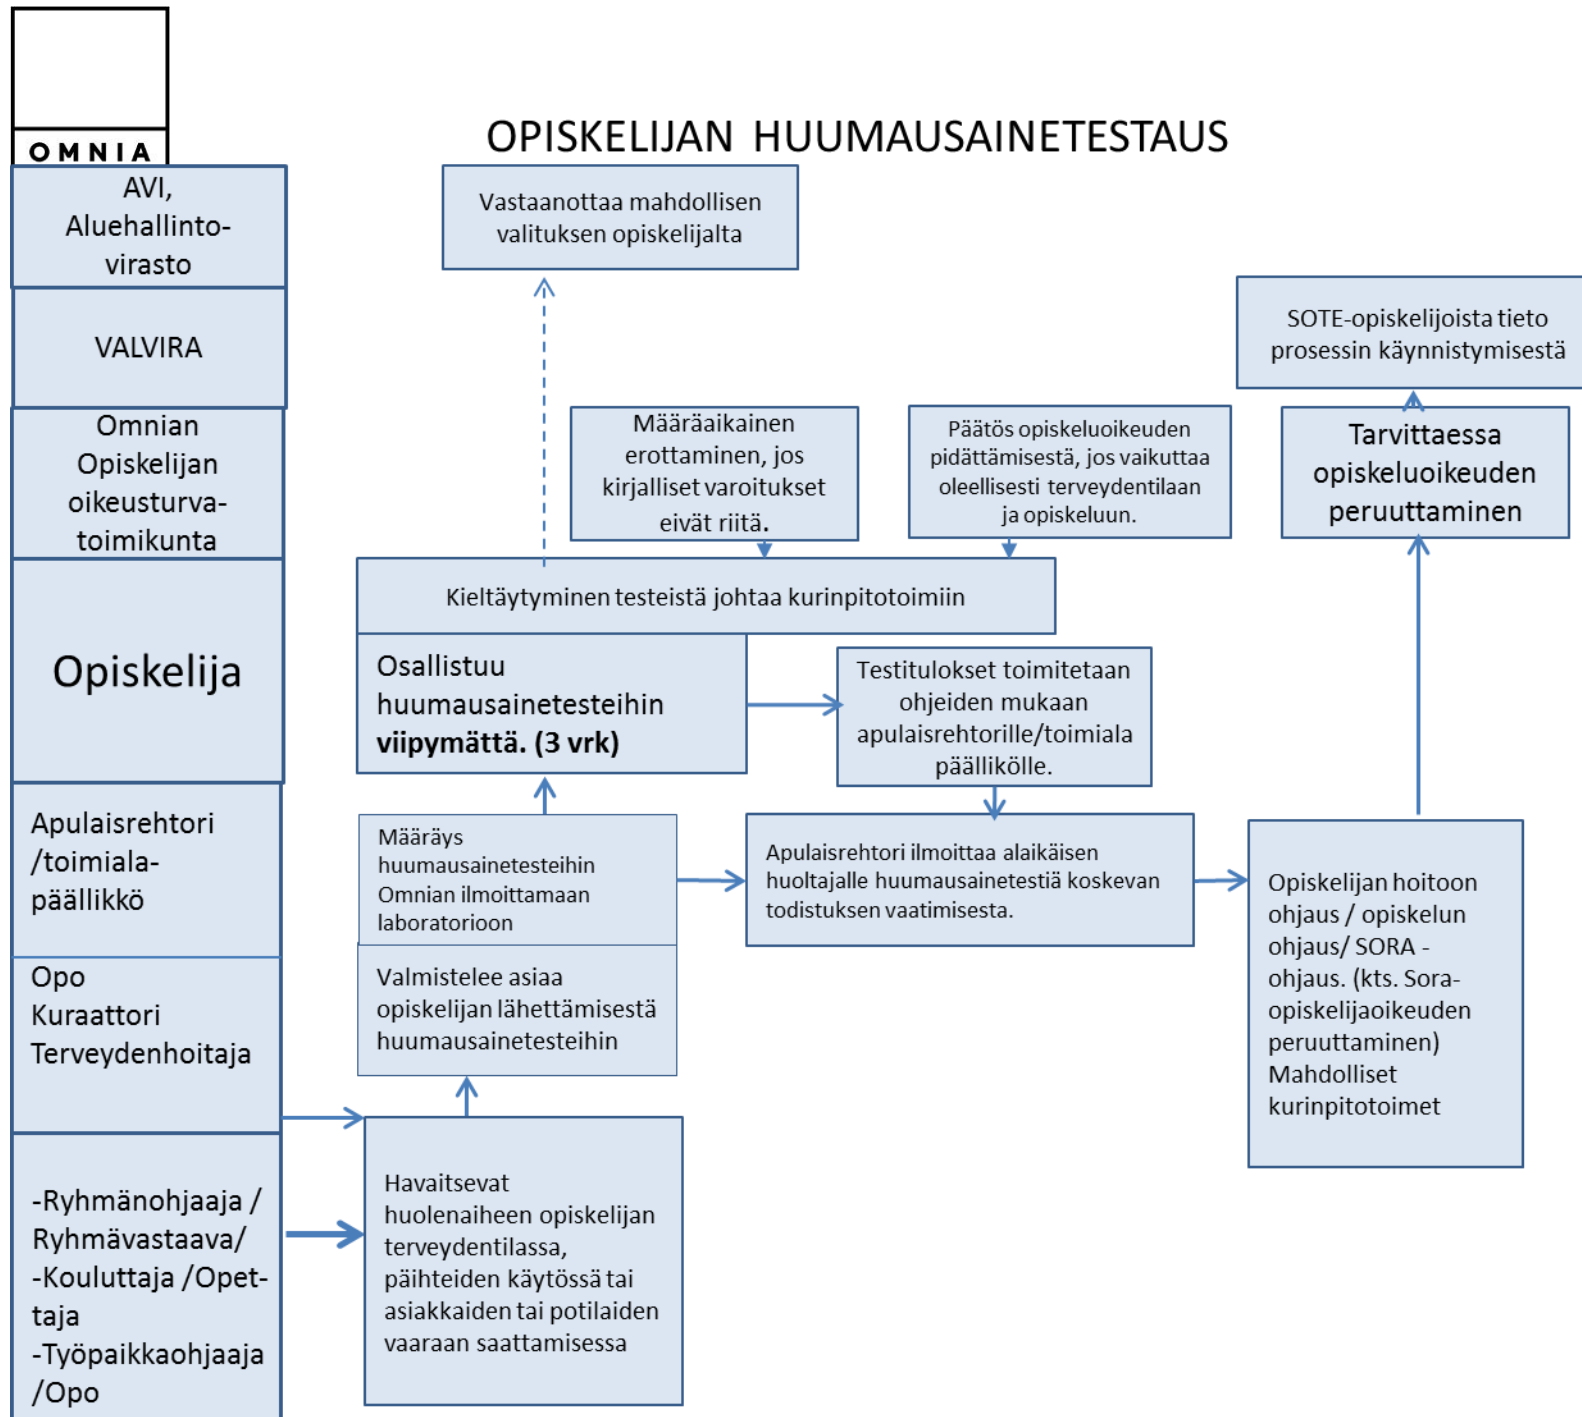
OMNIA

OPISKELIJAN HUUMAUSAINETESTAUS

AVI, Aluehallintovirasto

VALVIRA

Omnian Opiskelijan oikeusturvatoimikunta

Opiskelija

Apulaisrehtori /toimialapäällikkö

Opo
Kuraattori
Terveydenhoitaja

-Ryhmänohjaaja / Ryhmävastaava/
-Kouluttaja /Opettaja
-Työpaikkaohjaaja /Opo

Vastaanottaa mahdollisen valituksen opiskelijalta

Määräaikainen erottaminen, jos kirjalliset varoitukset eivät riitä.

Päätös opiskeluoikeuden pidättämisestä, jos vaikuttaa oleellisesti terveydentilaan ja opiskeluun.

SOTE-opiskelijoista tieto prosessin käynnistymisestä

Tarvittaessa opiskeluoikeuden peruuttaminen

Kieltäytyminen testeistä johtaa kurinpitotoimiin

Osallistuu huumausainetesteihin **viipymättä. (3 vrk)**

Testitulokset toimitetaan ohjeiden mukaan apulaisrehtorille/toimiala päällikölle.

Määräys huumausainetesteihin Omnian ilmoittamaan laboratorioon

Apulaisrehtori ilmoittaa alaikäisen huoltajalle huumausainetestiä koskevan todistuksen vaatimisesta.

Opiskelijan hoitoon ohjaus / opiskelun ohjaus/ SORA -ohjaus. (kts. Sora-opiskelijaoikeuden peruuttaminen) Mahdolliset kurinpitotoimet

Valmistelee asiaa opiskelijan lähettämisestä huumausainetesteihin

Havaitsevat huolenaiheen opiskelijan terveydentilassa, päihteiden käytössä tai asiakkaiden tai potilaiden vaaraan saattamisessa